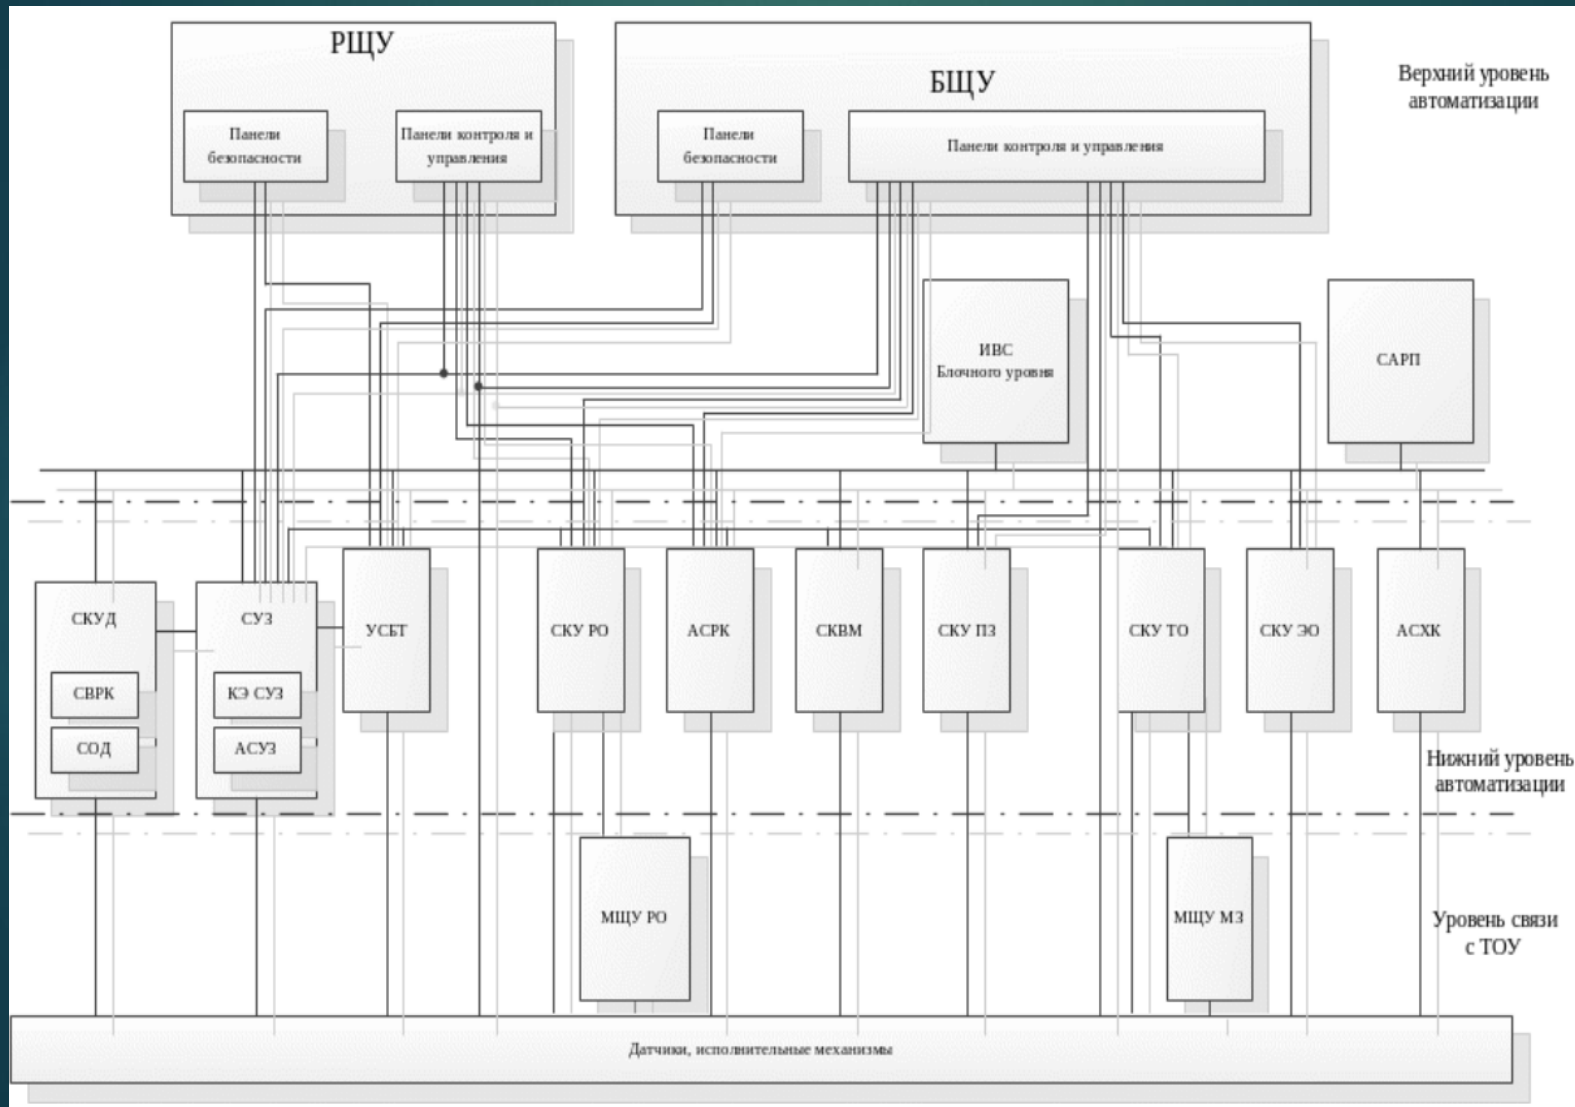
РЩУ

Панели безопасности

Панели контроля и управления

БЩУ

Панели безопасности

Панели контроля и управления

Верхний уровень автоматизации

ИВС
Блочного уровня

САРП

СКУД

СВРК

СОД

СУЗ

КЭ СУЗ

АСУЗ

УСБТ

СКУ РО

АСРК

СКВМ

СКУ ПЗ

СКУ ТО

СКУ ЭО

АСХК

Нижний уровень автоматизации

МЩУ РО

МЩУ МЗ

Уровень связи с ТОУ

Датчики, исполнительные механизмы